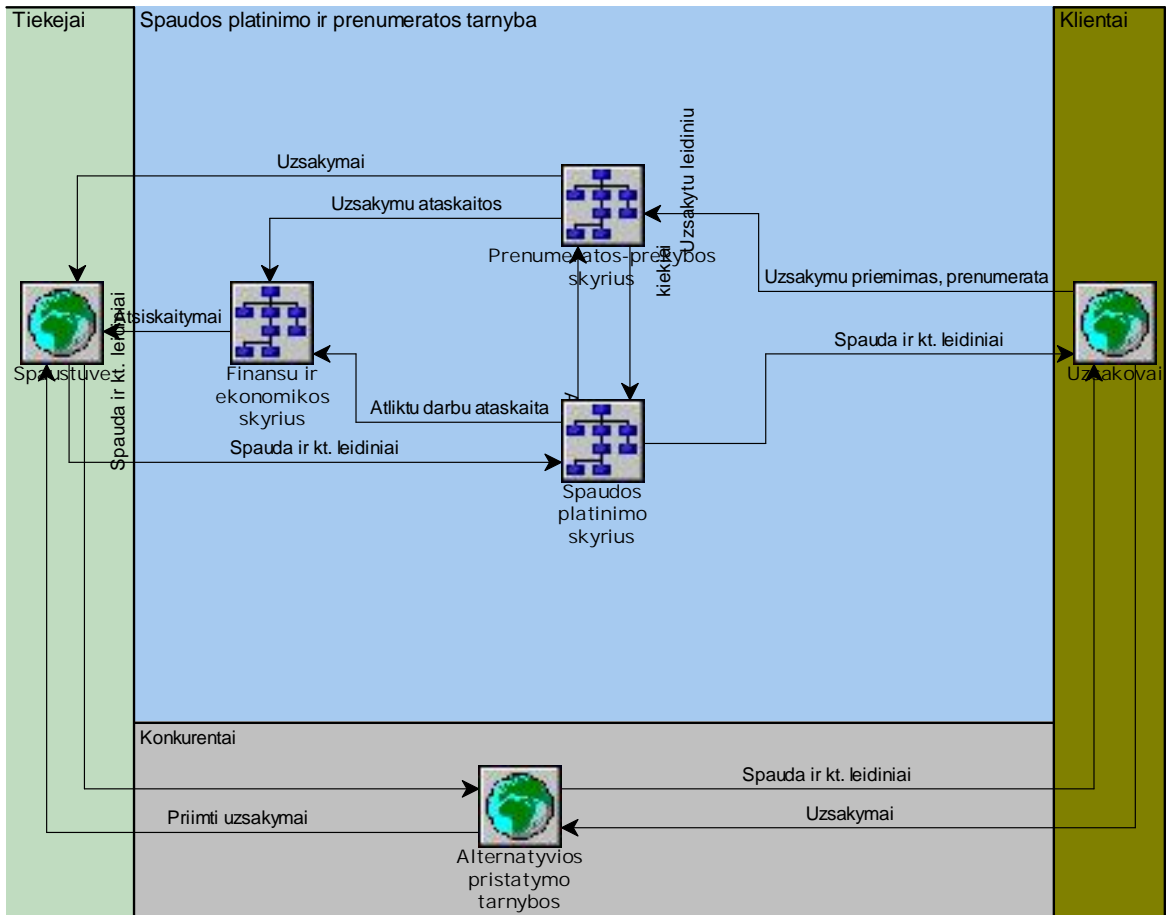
Tiekejai

Spaudos platinimo ir prenumeratos tarnyba

Klientai

Uzsakymai

Uzsakymu ataskaitos

Uzsakytu leidiniu kiekiai

Prenumeratos-prekybos skyrius

Uzsakymu priemimas, prenumerata

Atsiskaitymai

Spauda ir kt. leidiniai

Spaustuvet

Finansu ir ekonomikos skyrius

Spauda ir kt. leidiniai

Uzsakovai

Atliktu darbu ataskaita

Spauda ir kt. leidiniai

Spaudos platinimo skyrius

Konkurentai

Spauda ir kt. leidiniai

Priimti uzsakymai

Uzsakymai

Alternatyvios pristatymo tarnybos